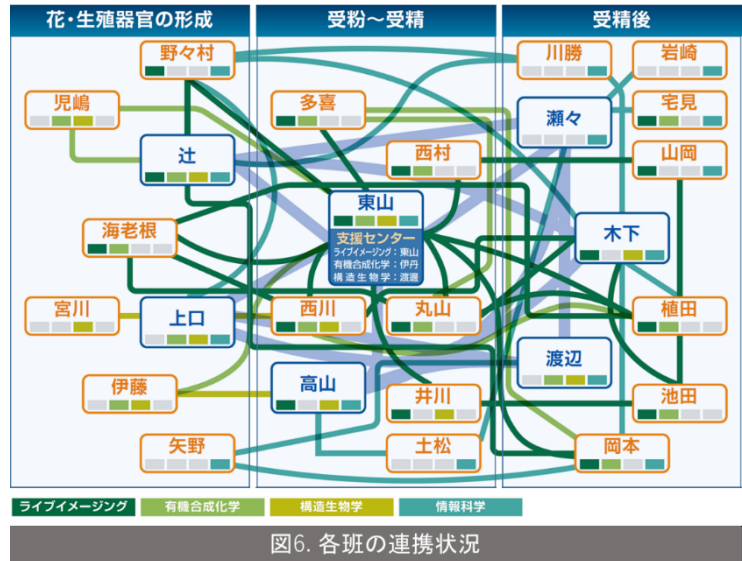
花・生殖器官の形成

受粉～受精

受精後

野々村

児嶋

辻

海老根

宮川

上口

伊藤

矢野

多喜

西村

東山

支援センター
ライブイメージング：東山
有機合成化学：伊丹
構造生物学：渡邉

西川

丸山

高山

井川

土松

川勝

岩崎

瀬々

宅見

山岡

木下

植田

渡辺

池田

岡本

ライブイメージング

有機合成化学

構造生物学

情報科学

図6. 各班の連携状況